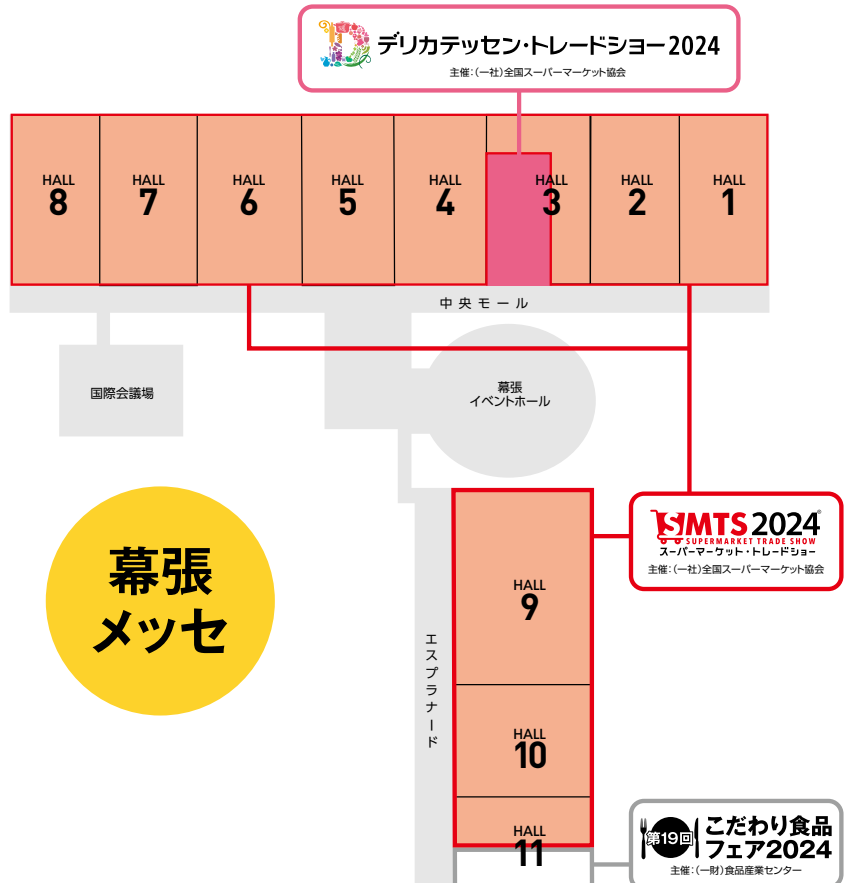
デリカテッセン・トレードショー2024
主催：(一社)全国スーパーマーケット協会

HALL 8
HALL 7
HALL 6
HALL 5
HALL 4
HALL 3
HALL 2
HALL 1

中央モール

国際会議場

幕張
イベントホール

SMTS 2024
SUPERMARKET TRADE SHOW
スーパーマーケット・トレードショー
主催：(一社)全国スーパーマーケット協会

幕張
メッセ

エスプラナード

HALL 9
HALL 10
HALL 11

第19回
こだわり食品
フェア2024
主催：(一財)食品産業センター